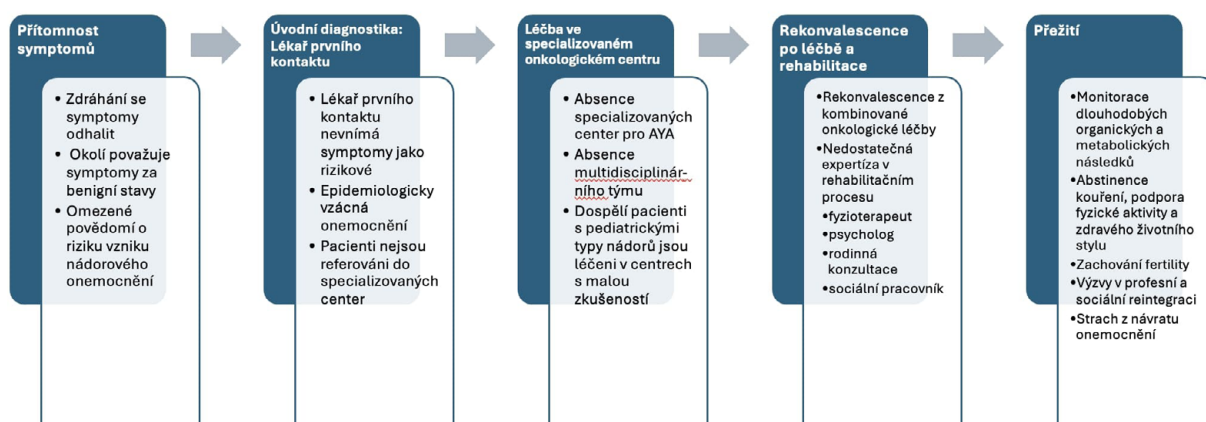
Přítomnost symptomů

• Zdráhání se symptomy odhalit
• Okolí považuje symptomy za benigní stavy
• Omezené povědomí o riziku vzniku nádorového onemocnění

Úvodní diagnostika: Lékař prvního kontaktu

• Lékař prvního kontaktu nevnímá symptomy jako rizikové
• Epidemiologicky vzácná onemocnění
• Pacienti nejsou referováni do specializovaných center

Léčba ve specializovaném onkologickém centru

• Absence specializovaných center pro AYA
• Absence multidisciplinárního týmu
• Dospělí pacienti s pediatrickými typy nádorů jsou léčeni v centrech s malou zkušeností

Rekonvalescence po léčbě a rehabilitace

• Rekonvalescence z kombinované onkologické léčby
• Nedostatečná expertíza v rehabilitačním procesu
• fyzioterapeut
• psycholog
• rodinná konzultace
• sociální pracovník

Přežití

• Monitorace dlouhodobých organických a metabolických následků
• Abstinence kouření, podpora fyzické aktivity a zdravého životního stylu
• Zachování fertility
• Výzvy v profesní a sociální reintegraci
• Strach z návratu onemocnění